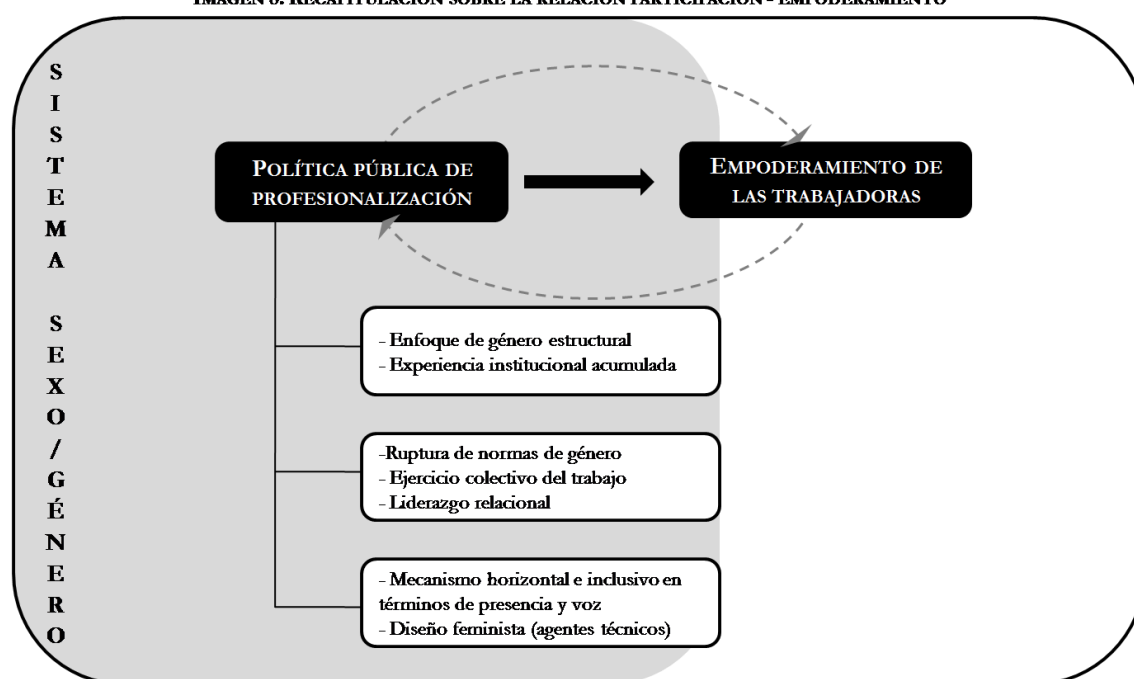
IMAGEN 8. RECAPITULACIÓN SOBRE LA RELACIÓN PARTICIPACIÓN - EMPODERAMIENTO

S I S T E M A

S E X O / G É N E R O

POLÍTICA PÚBLICA DE PROFESIONALIZACIÓN

EMPODERAMIENTO DE LAS TRABAJADORAS

- Enfoque de género estructural
- Experiencia institucional acumulada

-Ruptura de normas de género
- Ejercicio colectivo del trabajo
- Liderazgo relacional

- Mecanismo horizontal e inclusivo en términos de presencia y voz
- Diseño feminista (agentes técnicos)